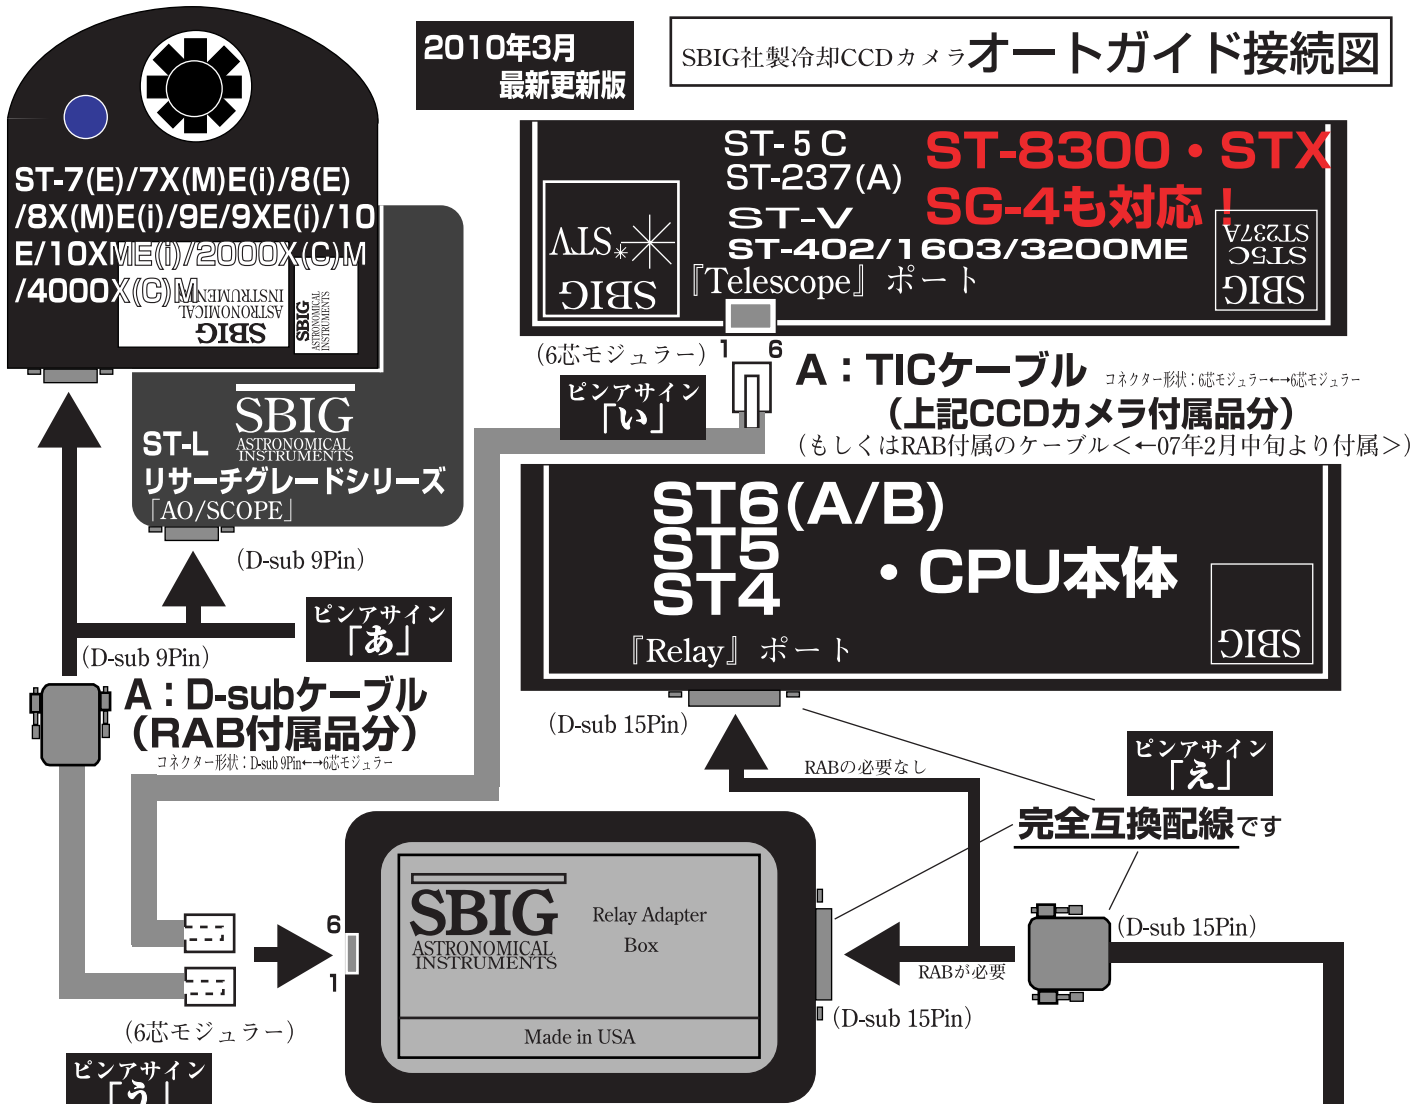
2010年3月
最新更新版

SBIG社製冷却CCDカメラオートガイド接続図

ST-7(E)/7X(M)E(i)/8(E)/8X(M)E(i)/9E/9XE(i)/10E/10XME(i)/2000X(C)M/4000X(C)M

SBIG ASTRONOMICAL INSTRUMENTS

SBIG ASTRONOMICAL INSTRUMENTS

ST-L
SBIG
ASTRONOMICAL INSTRUMENTS
リサーチグレードシリーズ
「AO/SCOPE」

(D-sub 9Pin)

ST-5C
ST-237(A)
ST-V
ST-402/1603/3200ME
『Telescope』ポート

ST-8300・STX
SG-4も対応!

STV
SBIG

ST5C
ST237A
SBIG

(6芯モジュラー) 1 6

ピンアサイン
「い」

A:TICケーブル
コネクター形状:6芯モジュラー←→6芯モジュラー
(上記CCDカメラ付属品分)
(もしくはRAB付属のケーブル<←07年2月中旬より付属>)

ST6(A/B)
ST5
ST4
・CPU本体
『Relay』ポート
SBIG

ピンアサイン
「あ」

(D-sub 9Pin)

A:D-subケーブル
(RAB付属品分)
コネクター形状:D-sub 9Pin←→6芯モジュラー

(D-sub 15Pin)

RABの必要なし

ピンアサイン
「え」

完全互換配線です

SBIG
ASTRONOMICAL
INSTRUMENTS
Relay Adapter
Box
Made in USA

6
1

(D-sub 15Pin)

RABが必要

(D-sub 15Pin)

(6芯モジュラー)

ピンアサイン
「う」